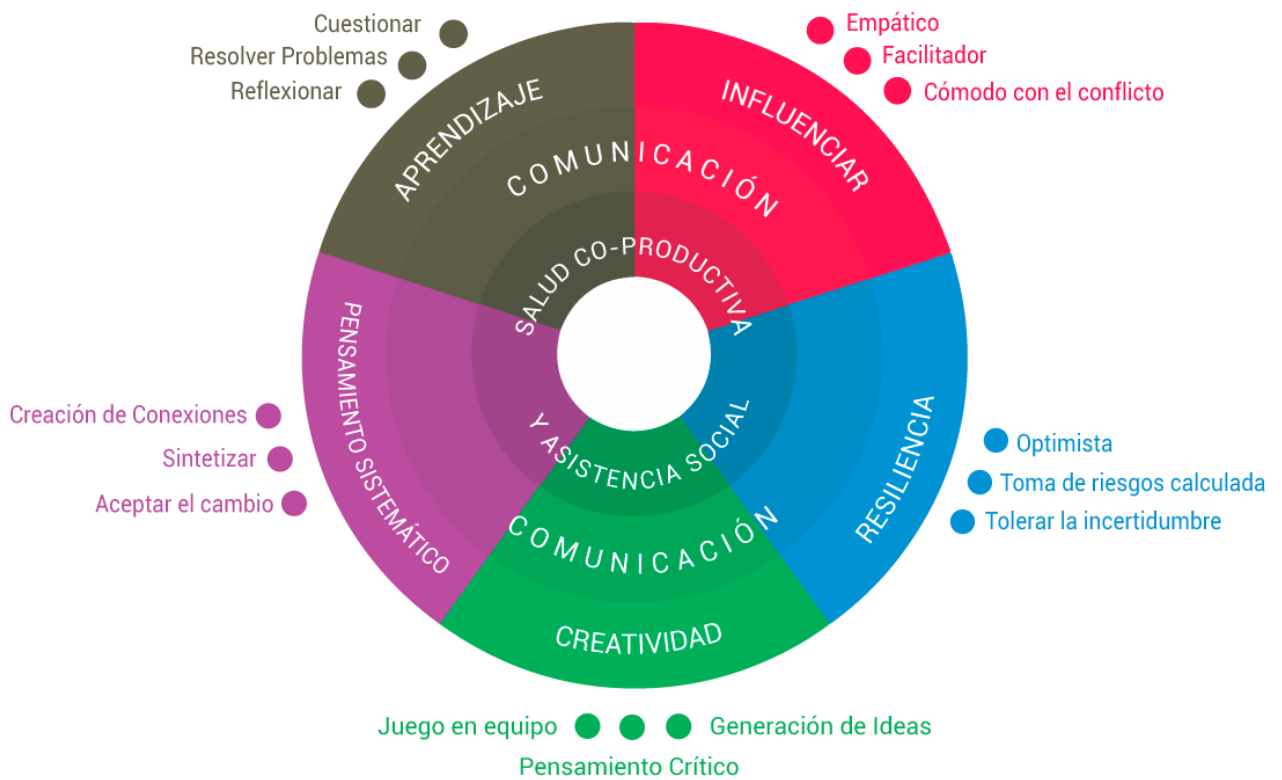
Cuestionar
Resolver Problemas
Reflexionar

Empático
Facilitador
Cómodo con el conflicto

APRENDIZAJE
INFLUENCIAR
COMUNICACIÓN
SALUD CO-PRODUCTIVA
Y ASISTENCIA SOCIAL
PENSAMIENTO SISTEMÁTICO
RESILIENCIA
COMUNICACIÓN
CREATIVIDAD

Creación de Conexiones
Sintetizar
Aceptar el cambio

Optimista
Toma de riesgos calculada
Tolerar la incertidumbre

Juego en equipo
Generación de Ideas
Pensamiento Crítico